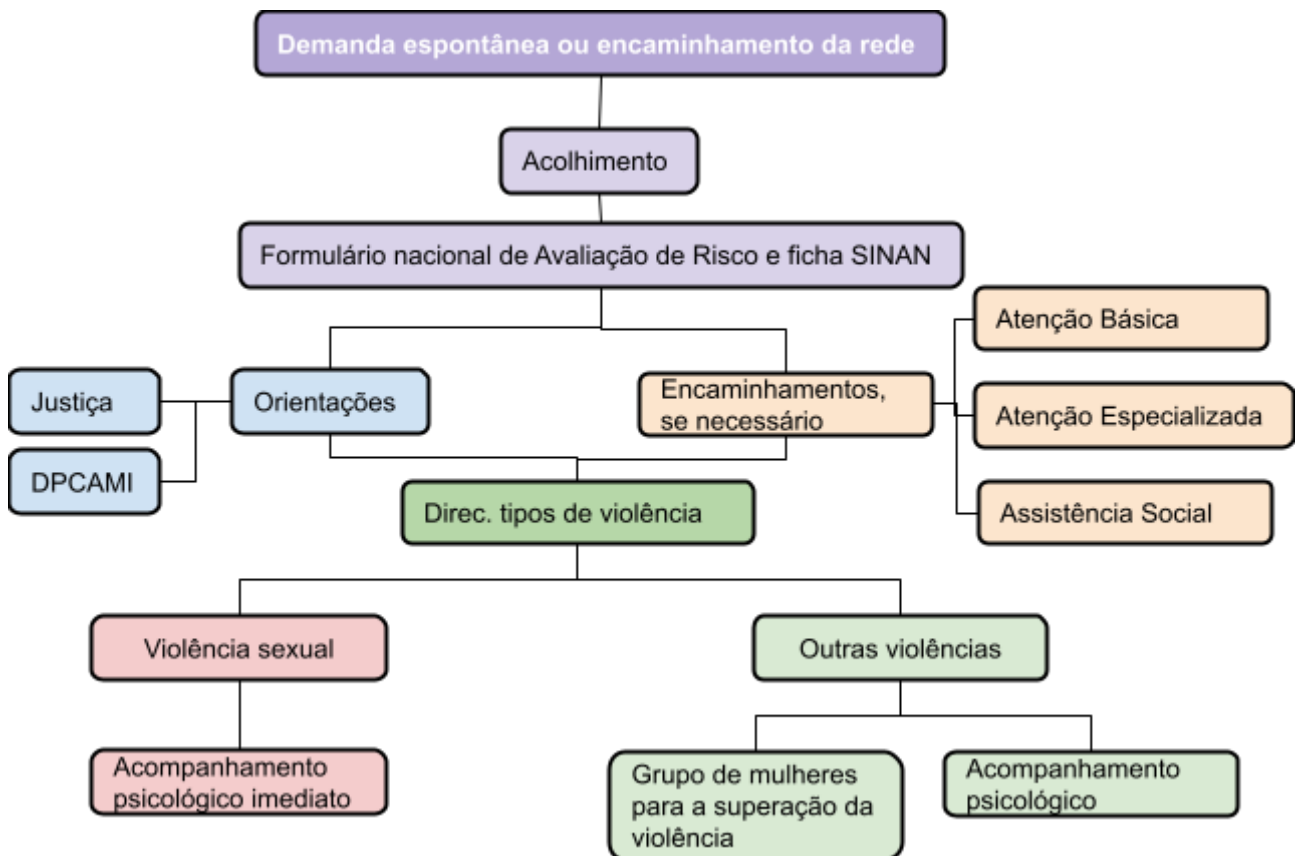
Demanda espontânea ou encaminhamento da rede

Acolhimento

Formulário nacional de Avaliação de Risco e ficha SINAN

Justiça

DPCAMI

Orientações

Encaminhamentos, se necessário

Atenção Básica

Atenção Especializada

Assistência Social

Direc. tipos de violência

Violência sexual

Acompanhamento psicológico imediato

Outras violências

Grupo de mulheres para a superação da violência

Acompanhamento psicológico